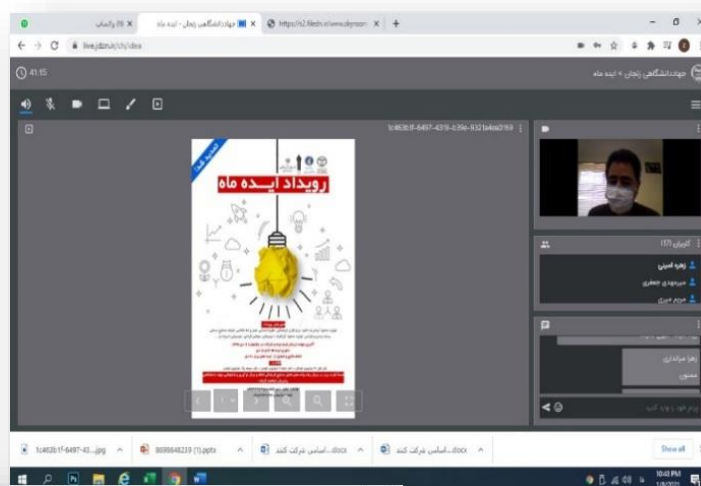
(26) واتساپ ×
جهاددانشگاهی زنجان - ایده ماه ×
https://s2.filesh.ir/www.skyroom ×
+

live.jdznu.ir/ch/idea

41:15

جهاددانشگاهی زنجان » ایده ماه

1c463b1f-6497-4319-b39e-9321b4da0169

رویداد ایده ماه

کاربران (57)

زهره امینی

سیدمهدی جعفری

مریم میری

زهرا مرادی

ممنون

1c463b1f-6497-43....jpg

8698648239 (1).pptx

اسامی شرکت کنند....docx

اسامی شرکت کنند....docx

Show all

10:43 PM